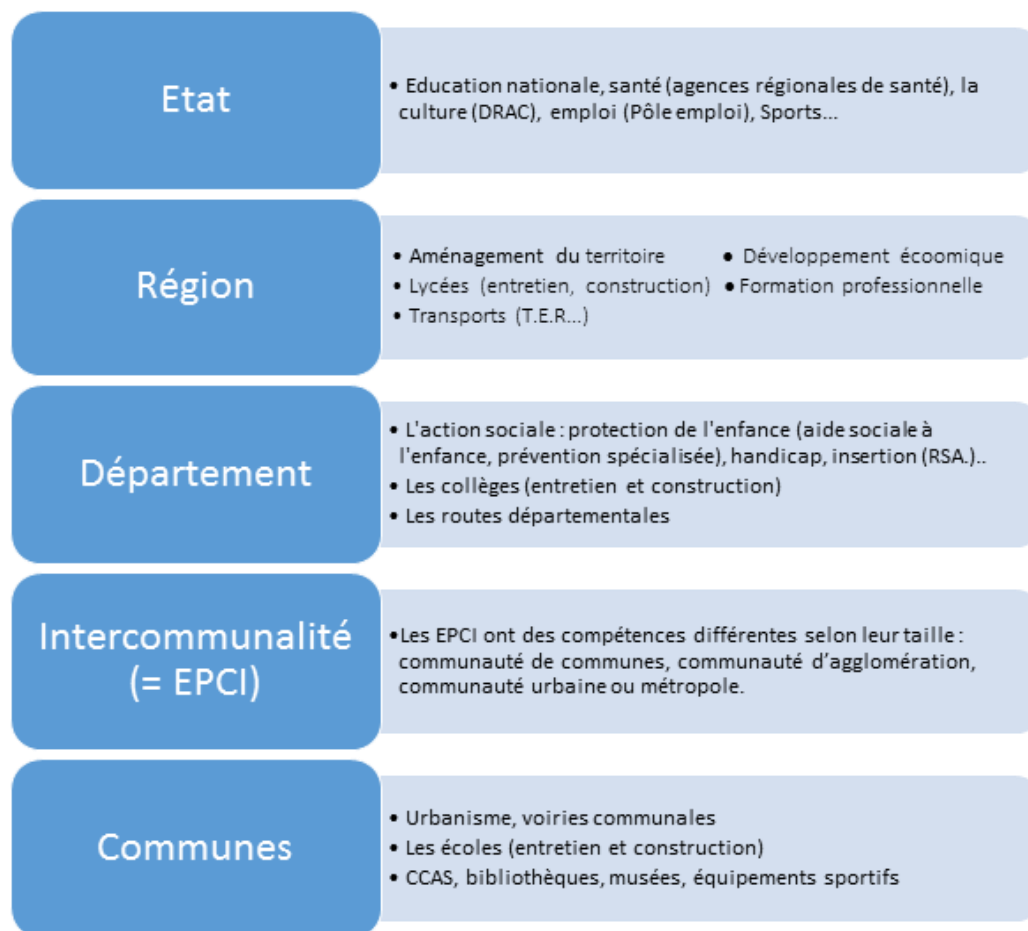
Etat

• Education nationale, santé (agences régionales de santé), la culture (DRAC), emploi (Pôle emploi), Sports...

Région

• Aménagement du territoire
• Lycées (entretien, construction)
• Transports (T.E.R...)
• Développement écoomique
• Formation professionnelle

Département

• L'action sociale : protection de l'enfance (aide sociale à l'enfance, prévention spécialisée), handicap, insertion (RSA.)..
• Les collèges (entretien et construction)
• Les routes départementales

Intercommunalité (= EPCI)

• Les EPCI ont des compétences différentes selon leur taille : communauté de communes, communauté d'agglomération, communauté urbaine ou métropole.

Communes

• Urbanisme, voiries communales
• Les écoles (entretien et construction)
• CCAS, bibliothèques, musées, équipements sportifs